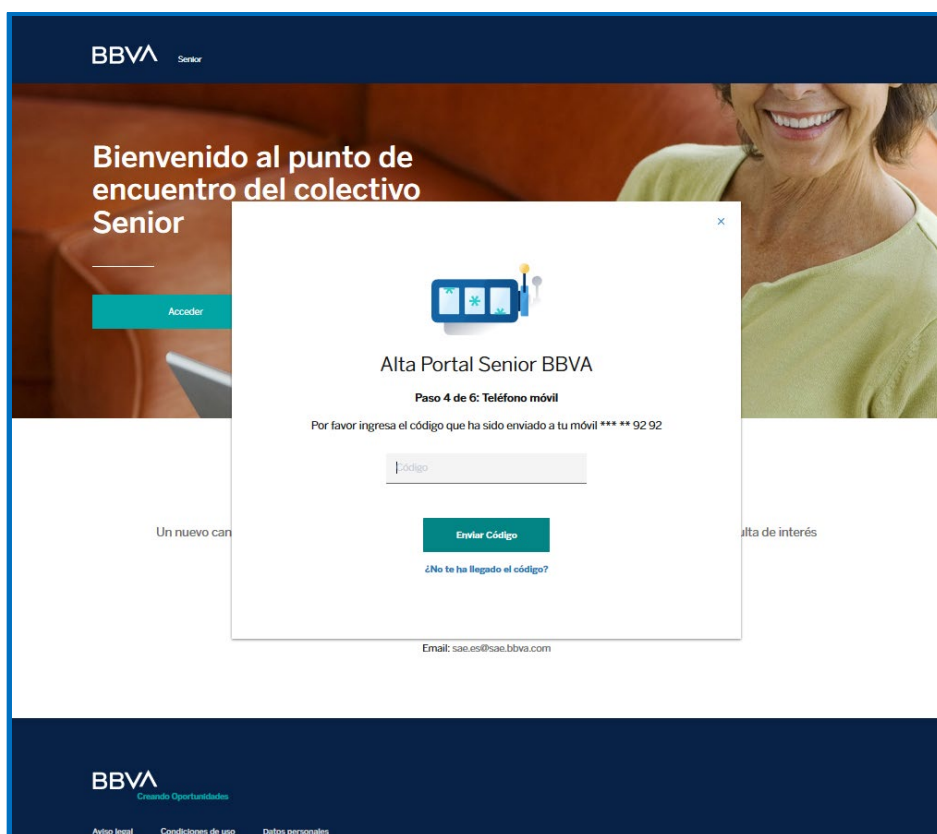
BBVA Senior

Bienvenido al punto de encuentro del colectivo Senior

Acceder

×

Alta Portal Senior BBVA

Paso 4 de 6: Teléfono móvil

Por favor ingresa el código que ha sido enviado a tu móvil *** ** 92 92

Código

Enviar Código

¿No te ha llegado el código?

Un nuevo can

ulta de interés

Email: sae.es@sae.bbva.com

BBVA
Creando Oportunidades

Aviso legal   Condiciones de uso   Datos personales